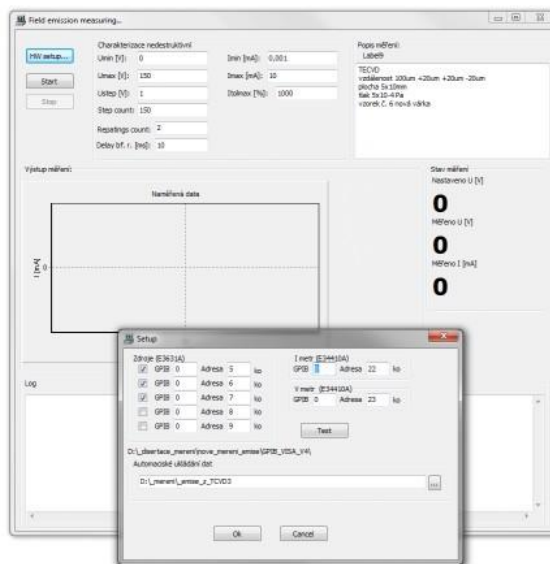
Field emission measuring...

HW setup...

Start

Stop

Charakterizace nedestruktivní

Umin [V]: 0

Umax [V]: 150

Ustep [V]: 1

Step count: 150

Repeatings count: 2

Delay bf. r. [ms]: 10

Imin [mA]: 0,001

Imax [mA]: 10

Itolmax [%]: 1000

Popis měření:

Label9

TECVD
vzdálenost 100um +20um +20um -20um
plocha 5x10mm
tlak 5x10-4 Pa
vzorek č. 6 nová várka

Výstup měření:

Naměřená data

I [mA]

0

Stav měření

Nastaveno U [V]

0

Měřeno U [V]

0

Měřeno I [mA]

0

Log

Setup

Zdroje (E3631A)

| | | | | |
|---|---|---|---|---|
| ☑ | GPIB 0 | Adresa 5 | ko |
| ☑ | GPIB 0 | Adresa 6 | ko |
| ☑ | GPIB 0 | Adresa 7 | ko |
| ☐ | GPIB 0 | Adresa 8 | ko |
| ☐ | GPIB 0 | Adresa 9 | ko |

I metr (E34410A)
GPIB 1 Adresa 22 ko

V metr (E34410A)
GPIB 0 Adresa 23 ko

Test

D:\_disertace_mereni\nove_mereni_emise\GPIB_VISA_V4\

Automatické ukládání dat

D:\_mereni\_emise_z_TECVD3

...

Ok

Cancel